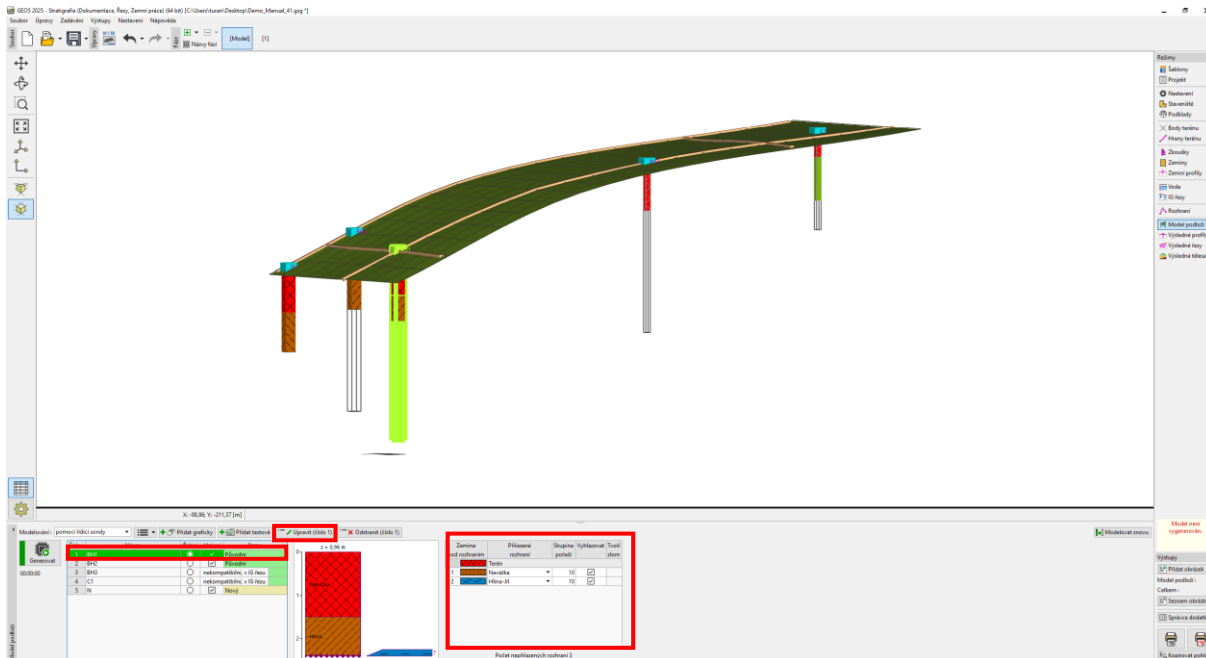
GEOS 2025 - Stratigrafie (Dokumentace, Řezy, Zemní práce) (64 bit) [C:\Users\tuser\Desktop\Demo_Manual_41.gsg *]

Soubor Úpravy Zadávání Výstupy Nastavení Nápověda

Soubor Úpravy Fáze Názvy fází [Model] [1]

Režimy
Šablony
Projekt
Nastavení
Staveniště
Podklady
Body terénu
Hrany terénu
Zkoušky
Zeminy
Zemní profily
Voda
IG řezy
Rozhraní
Model podloží
Výsledné profily
Výsledné řezy
Výsledná tělesa

X: -98,96; Y: -211,37 [m]

Modelování : pomocí řídicí sondy
Přidat graficky Přidat textově Upravit (číslo 1) Odstranit (číslo 1)
Modelovat znovu

Generovat
00:00:00

| | | | |
|---|---|---|---|
| 1 | BH1 | | Původní |
| 2 | BH2 | | Původní |
| 3 | BH3 | | nekompatibilní, v IG řezu |
| 4 | C1 | | nekompatibilní, v IG řezu |
| 5 | N | | Nový |

z = 0,96 m
Navážka
Hlína

| Zemina pod rozhraním | Přiřazené rozhraní | Skupina pořadí | Vyhlazovat | Tvoří dom |
|---|---|---|---|---|
| | Terén | | | |
| 1 | Navážka | 10 | ☑ | |
| 2 | Hlína-Jíl | 10 | ☑ | |

Počet nepřiřazených rozhraní 3

Model není vygenerován.

Výstupy
Přidat obrázek
Model podloží :
Celkem :
Seznam obrázků
Správce dodatků
Kopírovat pohled